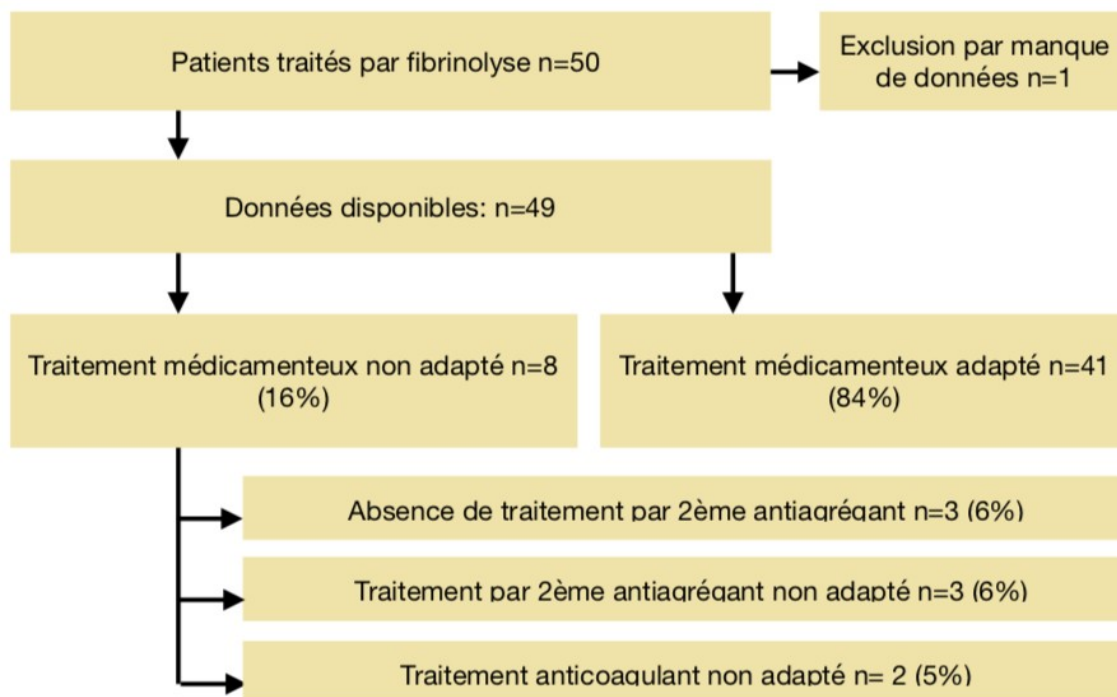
Patients traités par fibrinolyse n=50

Exclusion par manque de données n=1

Données disponibles: n=49

Traitement médicamenteux non adapté n=8 (16%)

Traitement médicamenteux adapté n=41 (84%)

Absence de traitement par 2ème antiagrégant n=3 (6%)

Traitement par 2ème antiagrégant non adapté n=3 (6%)

Traitement anticoagulant non adapté n= 2 (5%)